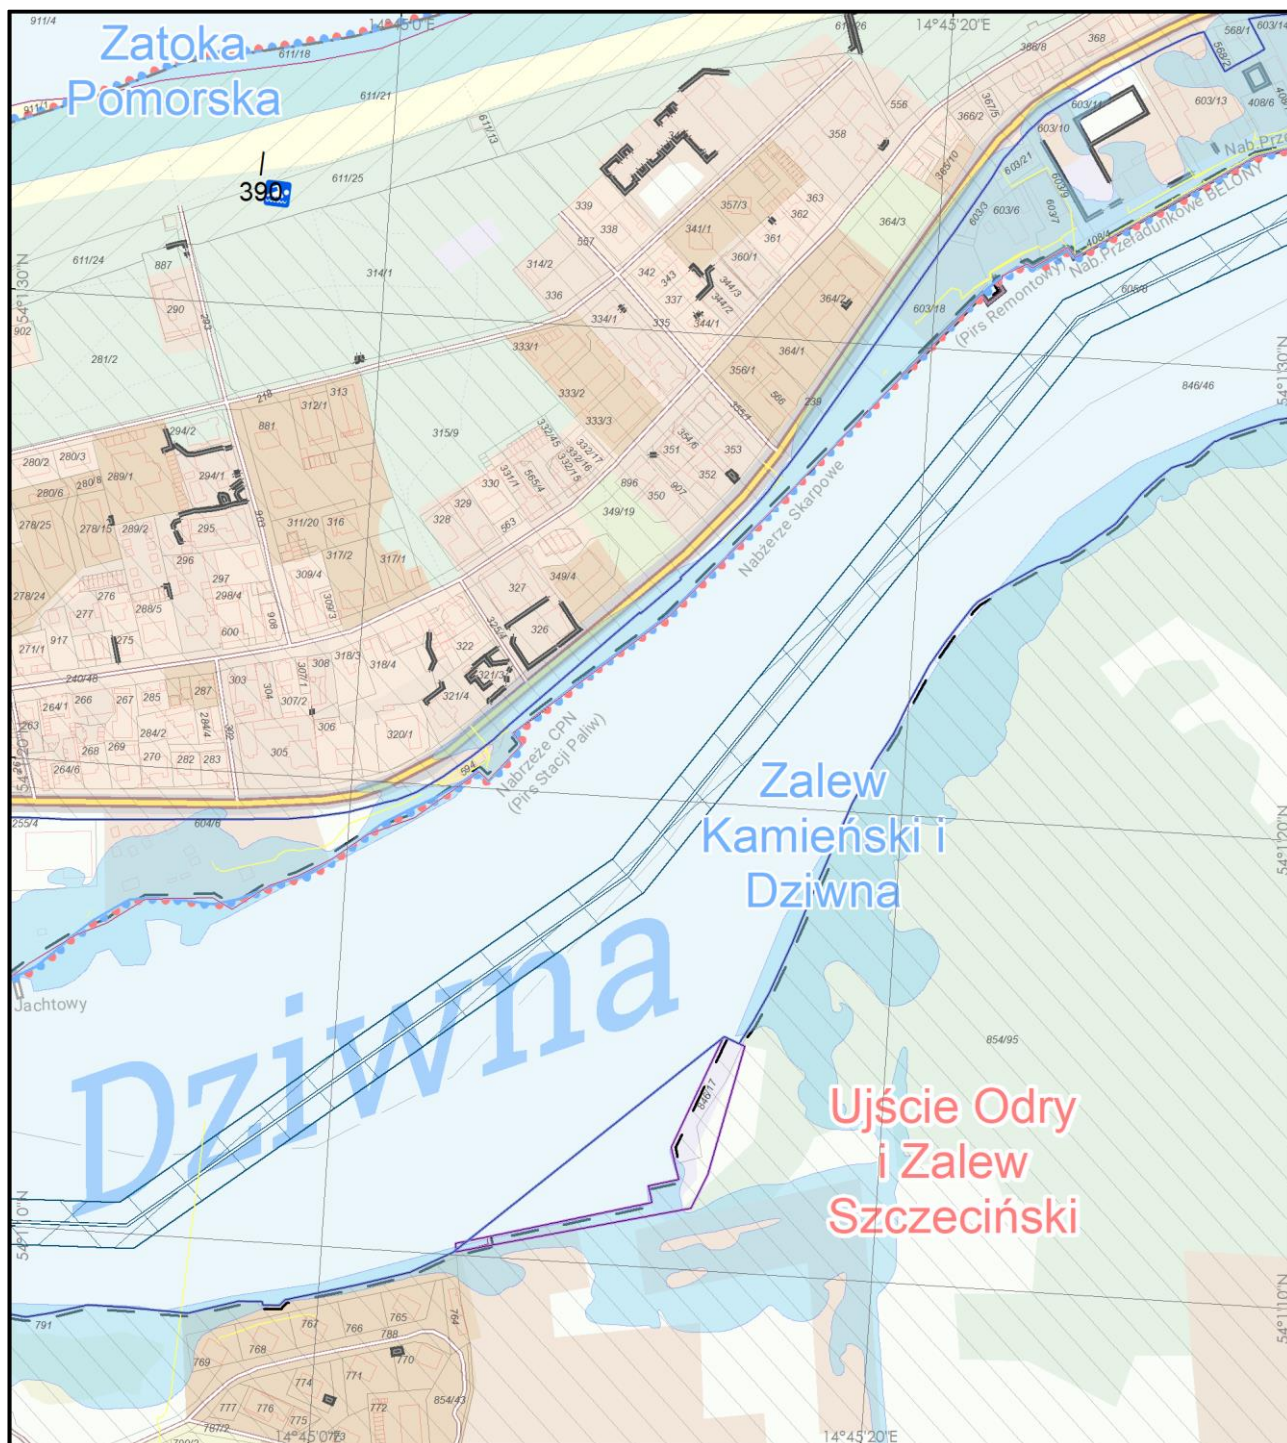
Zatoka Pomorska

390

14°45'0"E
14°45'20"E

911/4
611/18
911/1
611/21
611/13
611/25
611/24
887
314/1
290
281/2
902
54°1'30"N

Nab. Przeładunkowe BELONY
(Pirs Remontowy)
Nabrzeże Skarpowe
Nabrzeże CPN (Pirs Stacji Paliw)

846/46
54°1'30"N

Zalew Kamieński i Dziwna

Dziwna

Jachtowy

854/95

Ujście Odry i Zalew Szczeciński

54°1'20"N
54°1'10"N

791
767
766
765
764
768
769
770
771
774
772
854/43
777
776
775
787/2
14°45'0"E
14°45'20"E